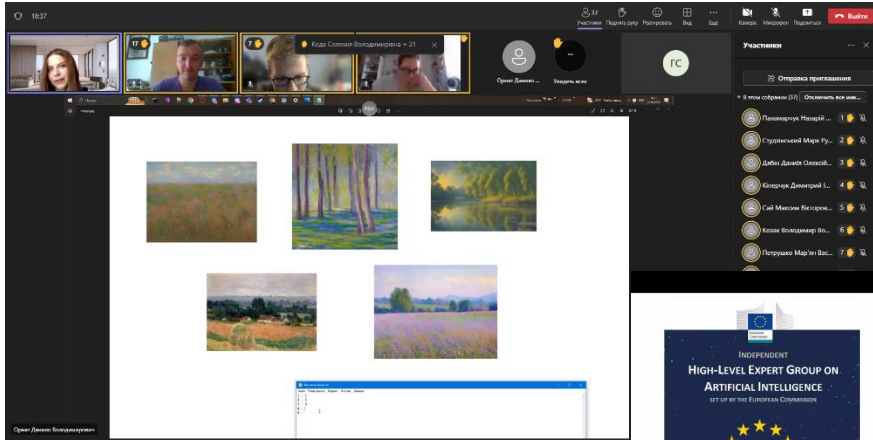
18:37

37 Участники
Поднять руку
Реагировать
Вид
Еще
Камера
Микрофон
Поделиться
Выйти

17
Коза Соломія Володимирівна ✋ 21

Ориват Даниил ...
Увидеть всех
ГС

Участники
Отправка приглашения
В этом собрании (37)
Отключить все мик...
Паламарчук Назарій ... 1
Студзінський Марк Ру... 2
Дябін Данііл Олексій... 3
Кіперчук Дмитрий І... 4
Сий Максим Вікторов... 5
Козак Володимир Во... 6
Петрушко Мар'ян Вас... 7

Ориват Даниил Володимирович

INDEPENDENT
HIGH-LEVEL EXPERT GROUP ON
ARTIFICIAL INTELLIGENCE
SET UP BY THE EUROPEAN COMMISSION